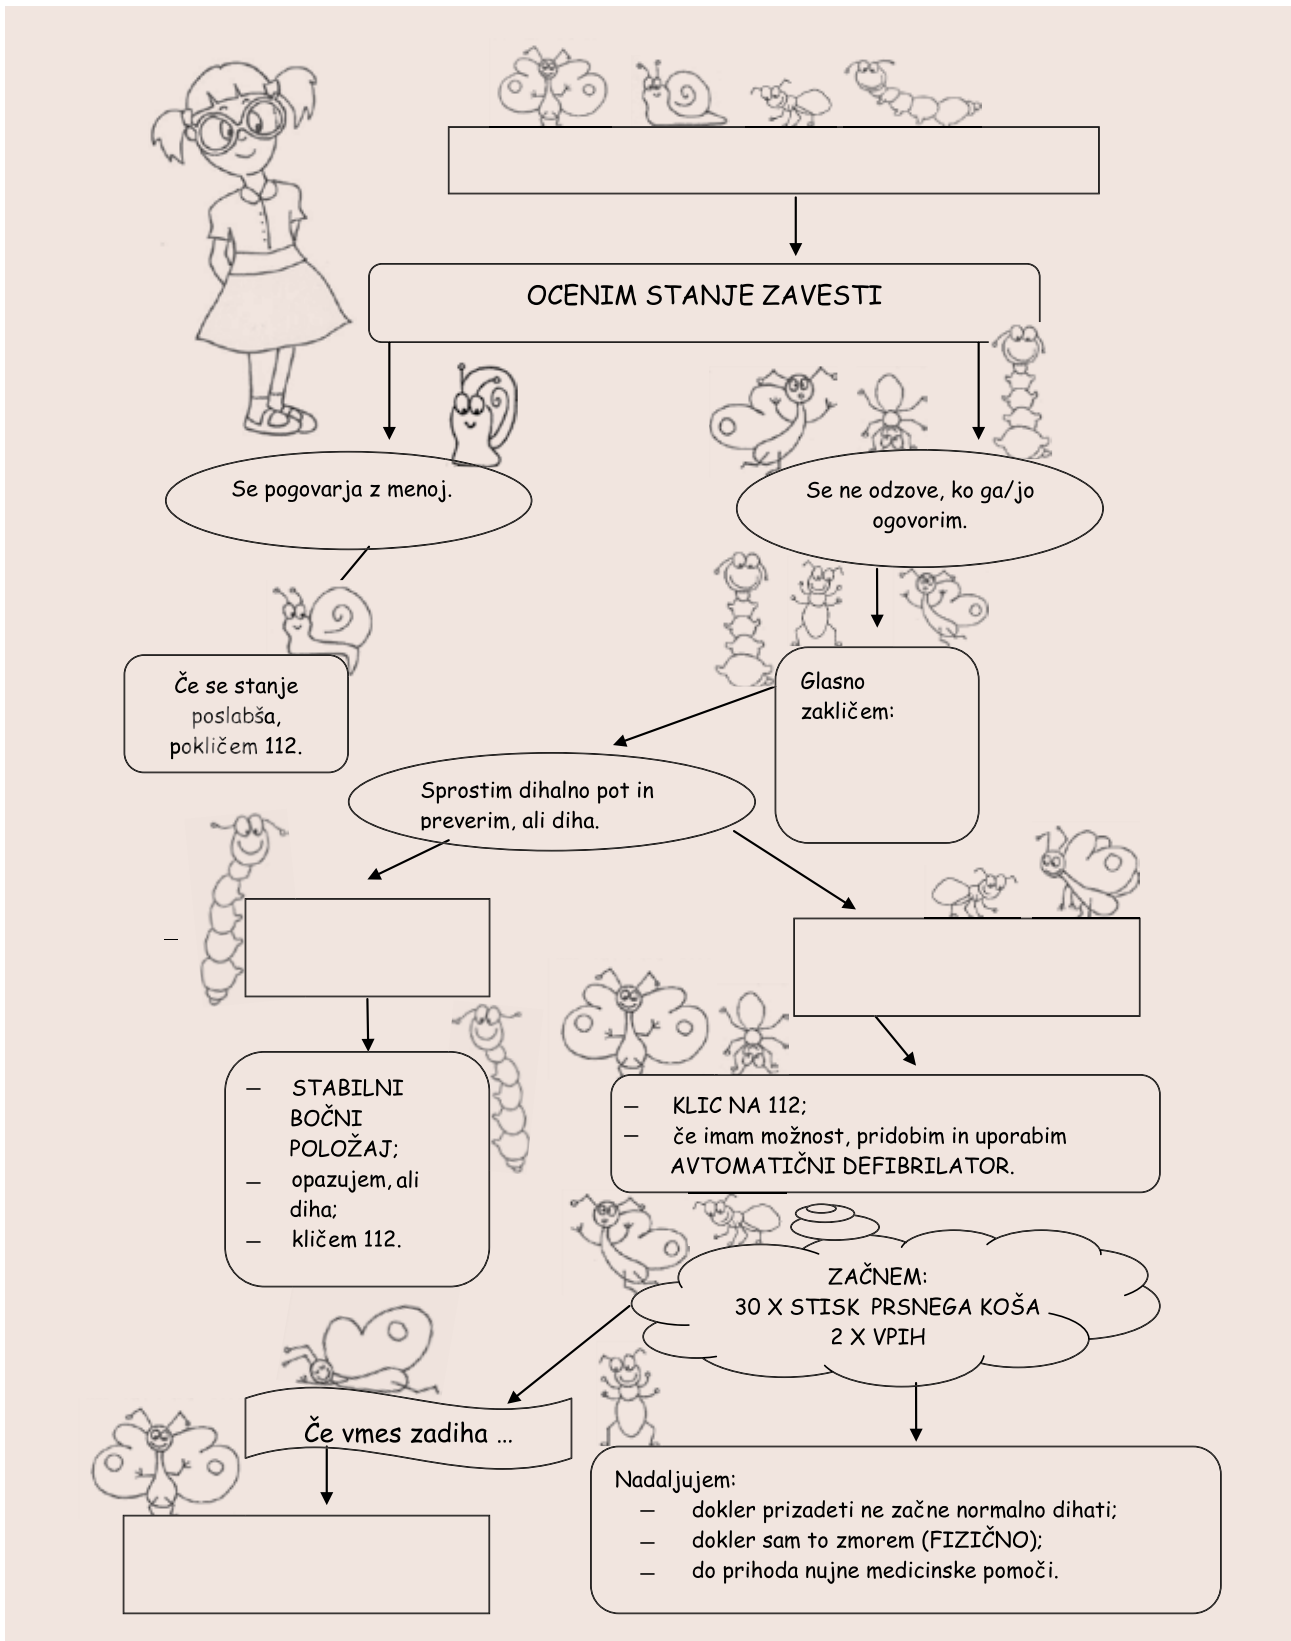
OCENIM STANJE ZAVESTI

Se pogovarja z menoj.

Se ne odzove, ko ga/jo ogovorim.

Če se stanje poslabša, pokličem 112.

Glasno zakličem:

Sprostim dihalno pot in preverim, ali diha.

–

– STABILNI BOČNI POLOŽAJ;
– opazujem, ali diha;
– kličem 112.

– KLIC NA 112;
– če imam možnost, pridobim in uporabim AVTOMATIČNI DEFIBRILATOR.

ZAČNEM:
30 X STISK PRSNEGA KOŠA
2 X VPIH

Če vmes zadiha …

Nadaljujem:
– dokler prizadeti ne začne normalno dihati;
– dokler sam to zmorem (FIZIČNO);
– do prihoda nujne medicinske pomoči.